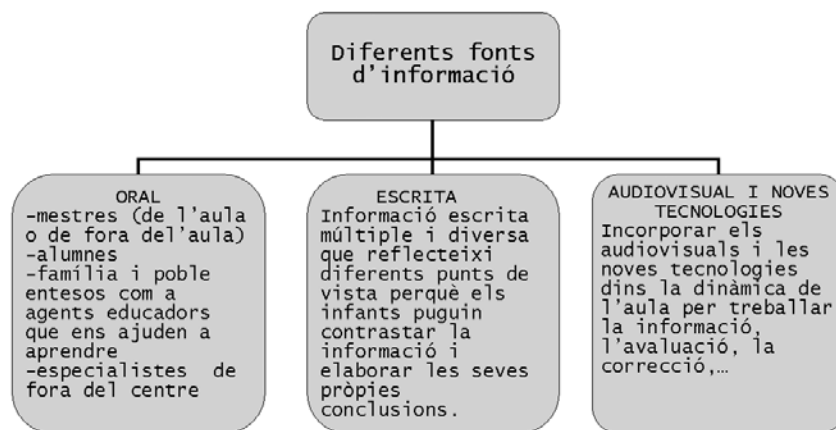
Diferents fonts d'informació

ORAL
-mestres (de l'aula o de fora del'aula)
-alumnes
-família i poble entesos com a agents educadors que ens ajuden a aprendre
-especialistes de fora del centre

ESCRITA
Informació escrita múltiple i diversa que reflecteixi diferents punts de vista perquè els infants puguin contrastar la informació i elaborar les seves pròpies conclusions.

AUDIOVISUAL I NOVES TECNOLOGIES
Incorporar els audiovisuals i les noves tecnologies dins la dinàmica de l'aula per treballar la informació, l'avaluació, la correcció,…